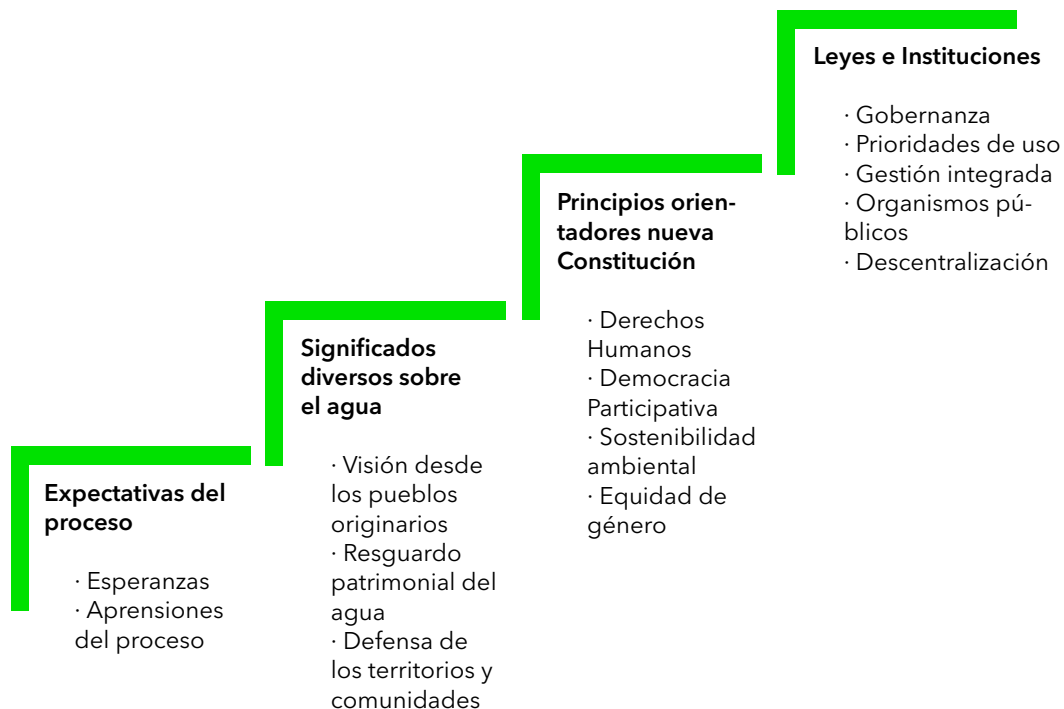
Expectativas del proceso

· Esperanzas
· Aprensiones del proceso

Significados diversos sobre el agua

· Visión desde los pueblos originarios
· Resguardo patrimonial del agua
· Defensa de los territorios y comunidades

Principios orientadores nueva Constitución

· Derechos Humanos
· Democracia Participativa
· Sostenibilidad ambiental
· Equidad de género

Leyes e Instituciones

· Gobernanza
· Prioridades de uso
· Gestión integrada
· Organismos públicos
· Descentralización